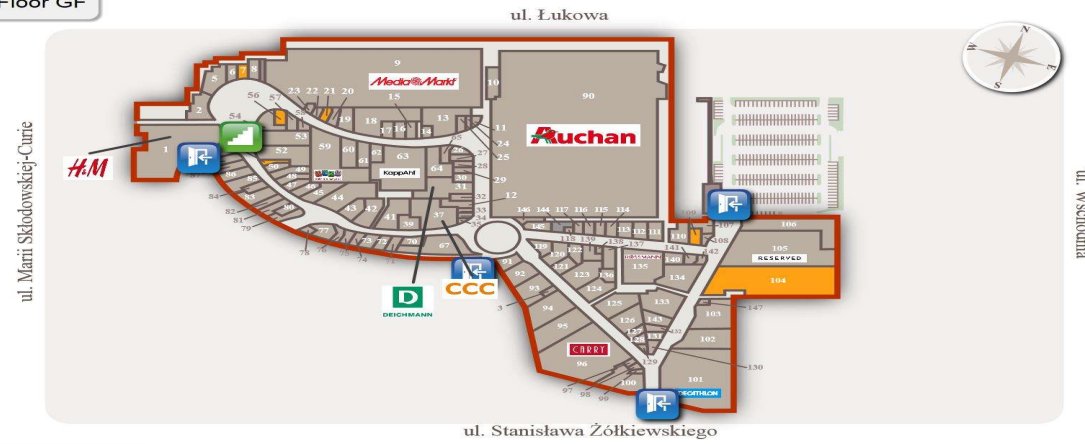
Floor GF

ul. Łukowa

ul. Marii Skłodowskiej-Curie

ul. Wschodnia

ul. Stanisława Żółkiewskiego

H&M

MediaMarkt

Auchan

KappAhl

DEICHMANN

CCC

RESERVED

CARRY

DECATHLON

1 2 3 4 5 6 7 8 9 10 11 12 13 14 15 16 17 18 19 20 21 22 23 24 25 27 28 29 30 31 32 33 34 37 39 41 42 43 44 45 46 47 48 49 50 51 52 53 54 56 57 59 60 61 62 63 64 67 70 72 73 74 75 76 77 78 79 80 81 82 84 85 86 90 91 92 93 94 95 96 97 98 99 100 101 102 103 104 105 106 107 108 109 110 111 112 113 114 115 116 117 119 120 121 122 123 124 125 126 127 128 129 130 131 132 133 134 135 136 137 138 139 140 141 142 143 144 145 146 147